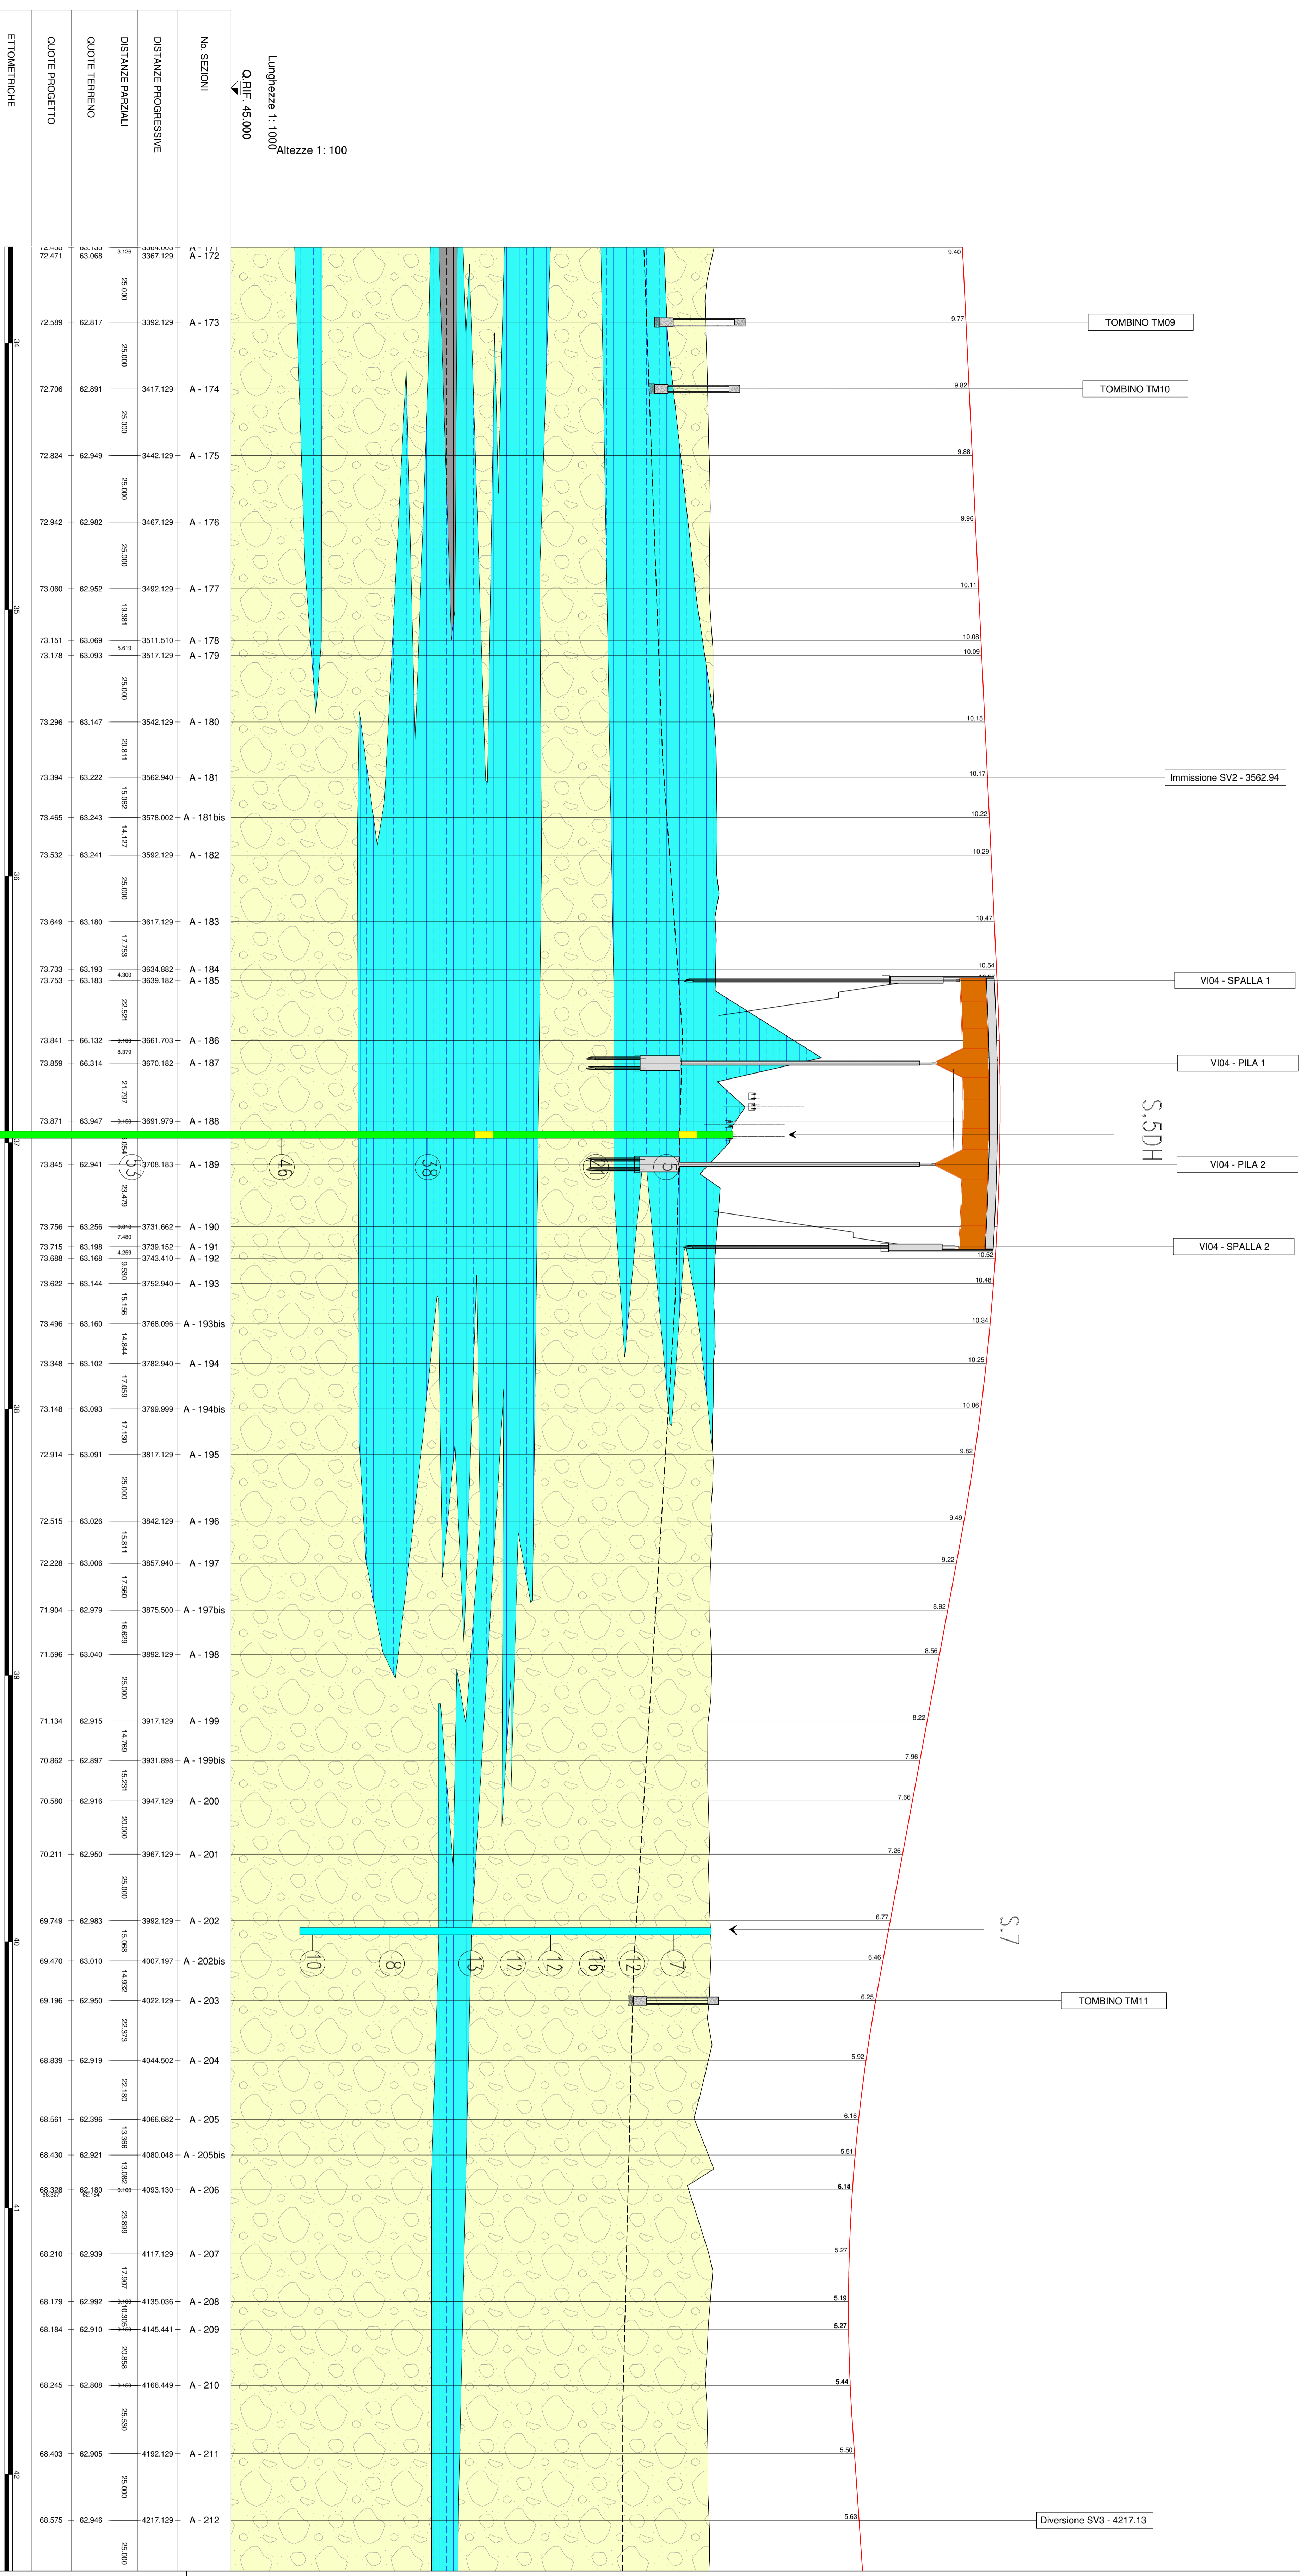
ETTOMETRICHE

QUOTE PROGETTO

QUOTE TERRENO

DISTANZE PARZIALI

DISTANZE PROGRESSIVE

No. SEZIONI

Lunghezze 1: 1000
Altezze 1: 100
Q.RIF. 45.000

| QUOTE PROGETTO | QUOTE TERRENO | DISTANZE PARZIALI | DISTANZE PROGRESSIVE | No. SEZIONI |
|---|---|---|---|---|
| 72.471 | 63.068 | 3.126 | 3367.129 | A - 172 |
| | | 25.000 | | |
| 72.589 | 62.817 | | 3392.129 | A - 173 |
| | | 25.000 | | |
| 72.706 | 62.891 | | 3417.129 | A - 174 |
| | | 25.000 | | |
| 72.824 | 62.949 | | 3442.129 | A - 175 |
| | | 25.000 | | |
| 72.942 | 62.982 | | 3467.129 | A - 176 |
| | | 25.000 | | |
| 73.060 | 62.952 | | 3492.129 | A - 177 |
| | | 19.381 | | |
| 73.151 | 63.069 | | 3511.510 | A - 178 |
| | | 5.619 | | |
| 73.178 | 63.093 | | 3517.129 | A - 179 |
| | | 25.000 | | |
| 73.296 | 63.147 | | 3542.129 | A - 180 |
| | | 20.811 | | |
| 73.394 | 63.222 | | 3562.940 | A - 181 |
| | | 15.062 | | |
| 73.465 | 63.243 | | 3578.002 | A - 181bis |
| | | 14.127 | | |
| 73.532 | 63.241 | | 3592.129 | A - 182 |
| | | 25.000 | | |
| 73.649 | 63.180 | | 3617.129 | A - 183 |
| | | 17.753 | | |
| 73.733 | 63.193 | | 3634.882 | A - 184 |
| | | 4.300 | | |
| 73.753 | 63.183 | | 3639.182 | A - 185 |
| | | 22.521 | | |
| 73.841 | 66.132 | | 3661.703 | A - 186 |
| | | 8.379 | | |
| 73.859 | 66.314 | | 3670.182 | A - 187 |
| | | 21.797 | | |
| 73.871 | 63.947 | | 3691.979 | A - 188 |
| | | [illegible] | | |
| 73.845 | 62.941 | | 3708.183 | A - 189 |
| | | 23.479 | | |
| 73.756 | 63.256 | | 3731.662 | A - 190 |
| | | 7.480 | | |
| 73.715 | 63.198 | | 3739.152 | A - 191 |
| | | 4.259 | | |
| 73.688 | 63.168 | | 3743.410 | A - 192 |
| | | 9.530 | | |
| 73.622 | 63.144 | | 3752.940 | A - 193 |
| | | 15.156 | | |
| 73.496 | 63.160 | | 3768.096 | A - 193bis |
| | | 14.844 | | |
| 73.348 | 63.102 | | 3782.940 | A - 194 |
| | | 17.059 | | |
| 73.148 | 63.093 | | 3799.999 | A - 194bis |
| | | 17.130 | | |
| 72.914 | 63.091 | | 3817.129 | A - 195 |
| | | 25.000 | | |
| 72.515 | 63.026 | | 3842.129 | A - 196 |
| | | 15.811 | | |
| 72.228 | 63.006 | | 3857.940 | A - 197 |
| | | 17.560 | | |
| 71.904 | 62.979 | | 3875.500 | A - 197bis |
| | | 16.629 | | |
| 71.596 | 63.040 | | 3892.129 | A - 198 |
| | | 25.000 | | |
| 71.134 | 62.915 | | 3917.129 | A - 199 |
| | | 14.769 | | |
| 70.862 | 62.897 | | 3931.898 | A - 199bis |
| | | 15.231 | | |
| 70.580 | 62.916 | | 3947.129 | A - 200 |
| | | 20.000 | | |
| 70.211 | 62.950 | | 3967.129 | A - 201 |
| | | 25.000 | | |
| 69.749 | 62.983 | | 3992.129 | A - 202 |
| | | 15.068 | | |
| 69.470 | 63.010 | | 4007.197 | A - 202bis |
| | | 14.932 | | |
| 69.196 | 62.950 | | 4022.129 | A - 203 |
| | | 22.373 | | |
| 68.839 | 62.919 | | 4044.502 | A - 204 |
| | | 22.180 | | |
| 68.561 | 62.396 | | 4066.682 | A - 205 |
| | | 13.366 | | |
| 68.430 | 62.921 | | 4080.048 | A - 205bis |
| | | 13.082 | | |
| 68.328 | 62.180 | | 4093.130 | A - 206 |
| | | 23.899 | | |
| 68.210 | 62.939 | | 4117.129 | A - 207 |
| | | 17.907 | | |
| 68.179 | 62.992 | | 4135.036 | A - 208 |
| | | 10.305 | | |
| 68.184 | 62.910 | | 4145.441 | A - 209 |
| | | 20.858 | | |
| 68.245 | 62.808 | | 4166.449 | A - 210 |
| | | 25.530 | | |
| 68.403 | 62.905 | | 4192.129 | A - 211 |
| | | 25.000 | | |
| 68.575 | 62.946 | | 4217.129 | A - 212 |
| | | 25.000 | | |

34 35 36 37 38 39 40 41 42

9.40 9.77 9.82 9.88 9.96 10.11 10.08 10.09 10.15 10.17 10.22 10.29 10.47 10.54 10.52 10.48 10.34 10.25 10.06 9.82 9.49 9.22 8.92 8.56 8.22 7.96 7.66 7.26 6.77 6.46 6.25 5.92 6.16 5.51 6.18 5.27 5.19 5.27 5.44 5.50 5.63

TOMBINO TM09
TOMBINO TM10
Immissione SV2 - 3562.94
VI04 - SPALLA 1
VI04 - PILA 1
VI04 - PILA 2
VI04 - SPALLA 2
S.5DH
S.7
TOMBINO TM11
Diversione SV3 - 4217.13

53 46 38 21 5
10 8 13 12 12 16 12 7